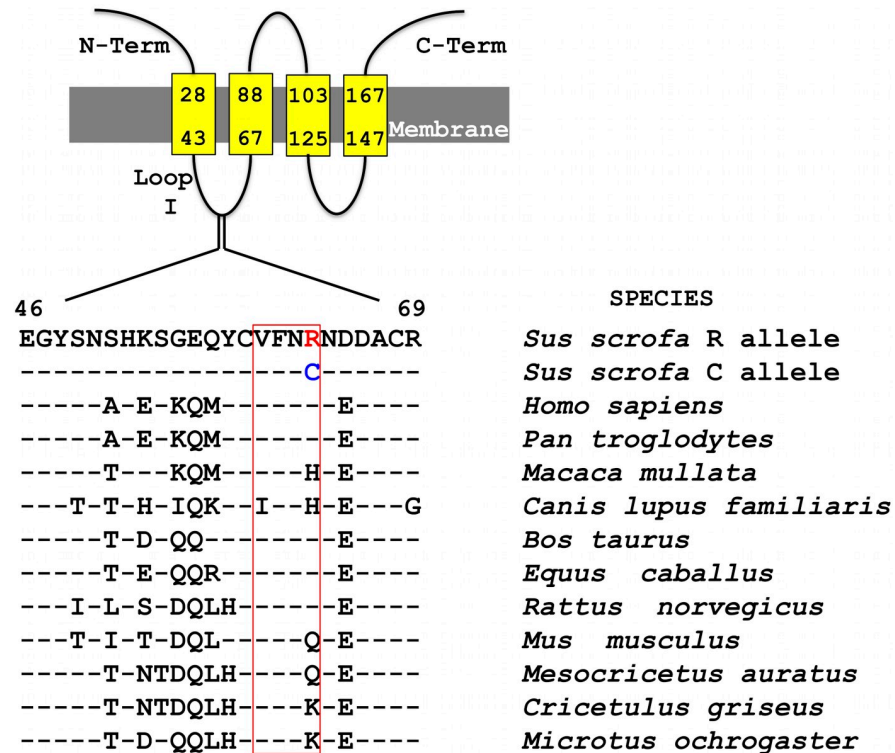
N-Term

C-Term

28 88 103 167

43 67 125 147 Membrane

Loop I

46 69

EGYSNSHKSGEQYCVFNRNDDACR
-----------------C------
-----A-E-KQM-------E----
-----A-E-KQM-------E----
-----T---KQM-----H-E----
---T-T-H-IQK--I--H-E---G
-----T-D-QQ--------E----
-----T-E-QQR-------E----
---I-L-S-DQLH------E----
---T-I-T-DQL-----Q-E----
-----T-NTDQLH----Q-E----
-----T-NTDQLH----K-E----
-----T-D-QQLH----K-E----

SPECIES

Sus scrofa R allele
Sus scrofa C allele
Homo sapiens
Pan troglodytes
Macaca mullata
Canis lupus familiaris
Bos taurus
Equus caballus
Rattus norvegicus
Mus musculus
Mesocricetus auratus
Cricetulus griseus
Microtus ochrogaster